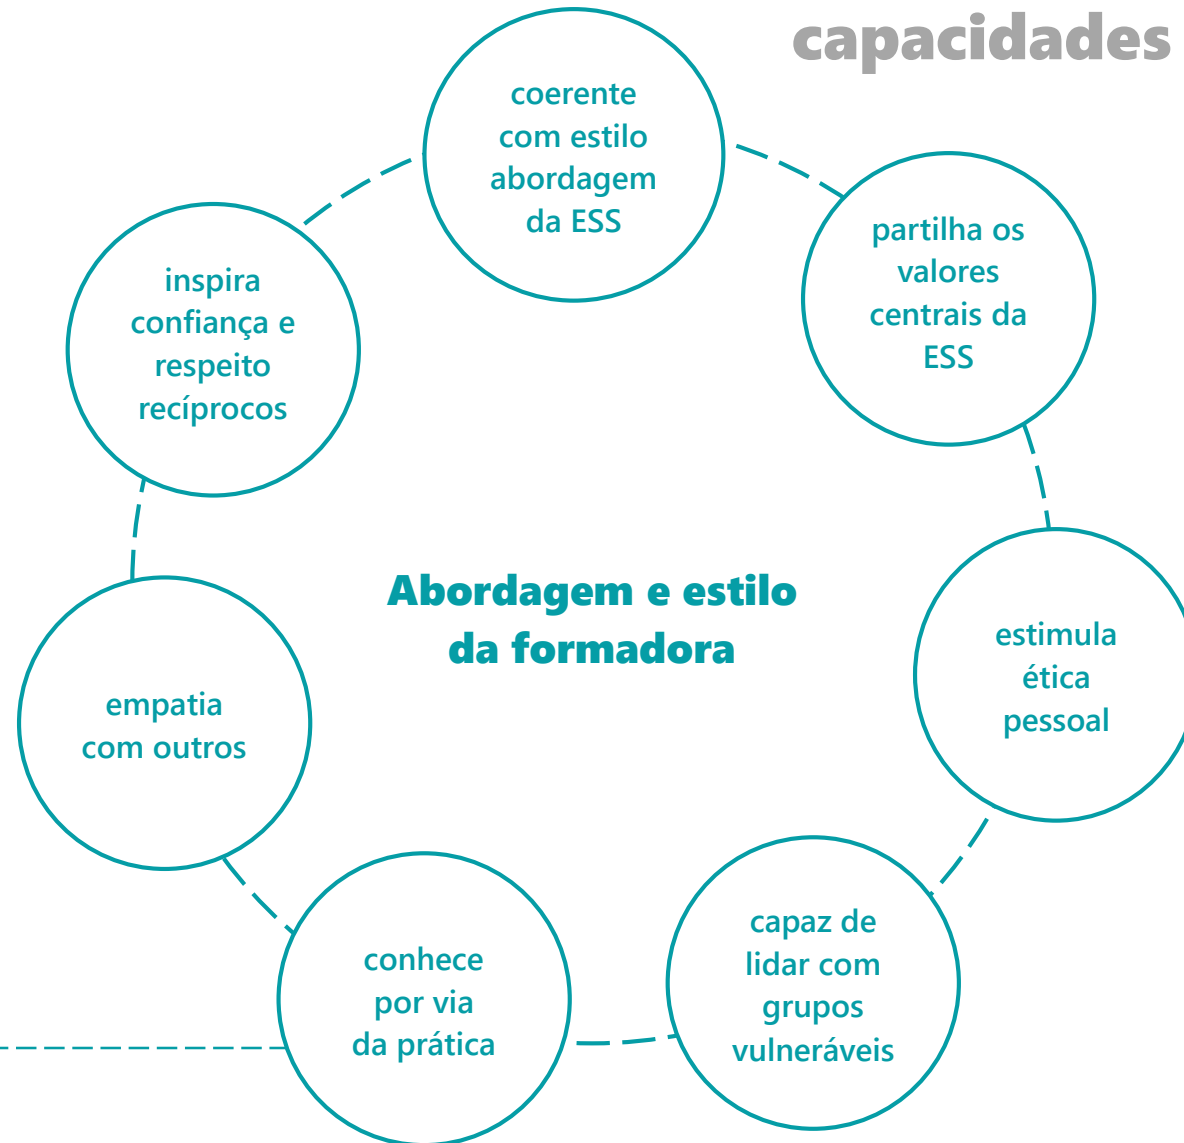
capacidades

coerente com estilo abordagem da ESS

partilha os valores centrais da ESS

estimula ética pessoal

capaz de lidar com grupos vulneráveis

conhece por via da prática

empatia com outros

inspira confiança e respeito recíprocos

Abordagem e estilo da formadora